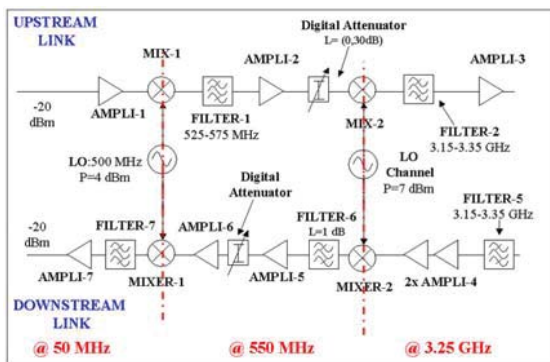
UPSTREAM LINK

MIX-1

AMPLI-2

Digital Attenuator L= (0,30dB)

AMPLI-3

-20 dBm

AMPLI-1

FILTER-1 525-575 MHz

MIX-2

FILTER-2 3.15-3.35 GHz

LO:500 MHz P=4 dBm

LO Channel P=7 dBm

Digital Attenuator

FILTER-5 3.15-3.35 GHz

-20 dBm

FILTER-7

AMPLI-6

FILTER-6 L=1 dB

AMPLI-7

MIXER-1

AMPLI-5

MIXER-2

2x AMPLI-4

DOWNSTREAM LINK

@ 50 MHz

@ 550 MHz

@ 3.25 GHz